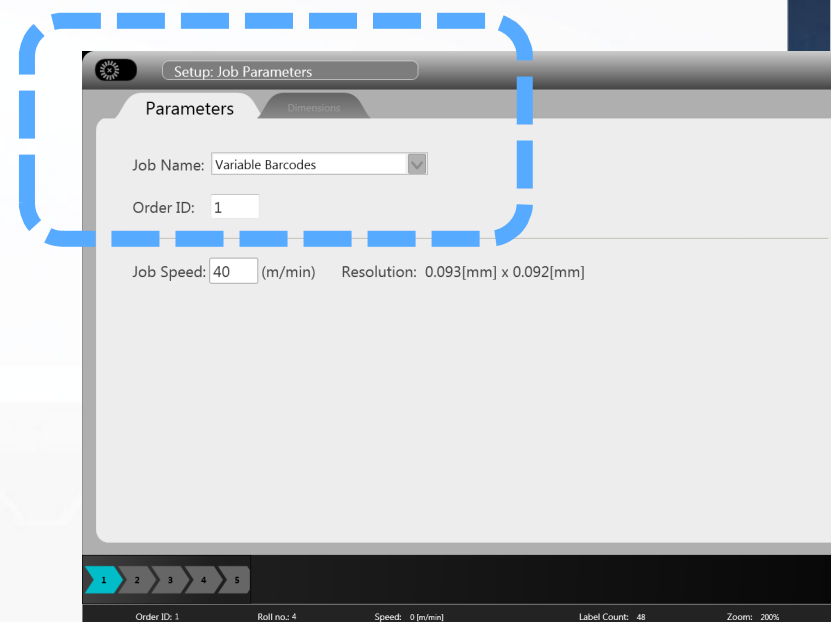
Setup: Job Parameters

Parameters Dimensions

Job Name: Variable Barcodes

Order ID: 1

Job Speed: 40 (m/min) Resolution: 0.093[mm] x 0.092[mm]

1 2 3 4 5

Order ID: 1 Roll no.: 4 Speed: 0 [m/min] Label Count: 48 Zoom: 200%